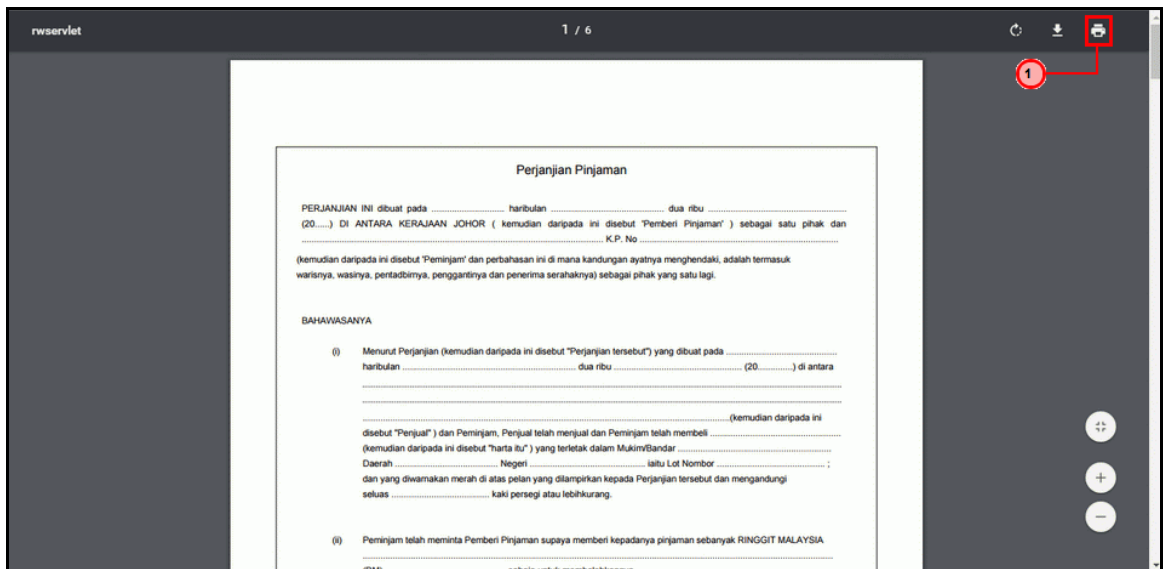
rwservlet

1 / 6

1

Perjanjian Pinjaman

PERJANJIAN INI dibuat pada .......................... haribulan ........................................ dua ribu ........................................ (20......) DI ANTARA KERAJAAN JOHOR ( kemudian daripada ini disebut 'Pemberi Pinjaman' ) sebagai satu pihak dan ........................................................................ K.P. No ........................................................

(kemudian daripada ini disebut 'Peminjam' dan perbahasan ini di mana kandungan ayatnya menghendaki, adalah termasuk warisnya, wasinya, pentadbirnya, penggantinya dan penerima serahaknya) sebagai pihak yang satu lagi.

BAHAWASANYA

(i) Menurut Perjanjian (kemudian daripada ini disebut "Perjanjian tersebut") yang dibuat pada .............................. haribulan ........................................ dua ribu ........................................ (20..............) di antara ........................................................................................................ ........................................................................................................ ........................................................................(kemudian daripada ini disebut "Penjual" ) dan Peminjam, Penjual telah menjual dan Peminjam telah membeli .............................. (kemudian daripada ini disebut "harta itu" ) yang terletak dalam Mukim/Bandar .............................. Daerah .............................. Negeri .............................. iaitu Lot Nombor .............................. ; dan yang diwarnakan merah di atas pelan yang dilampirkan kepada Perjanjian tersebut dan mengandungi seluas .............................. kaki persegi atau lebihkurang.

(ii) Peminjam telah meminta Pemberi Pinjaman supaya memberi kepadanya pinjaman sebanyak RINGGIT MALAYSIA ........................................................................................................
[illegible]